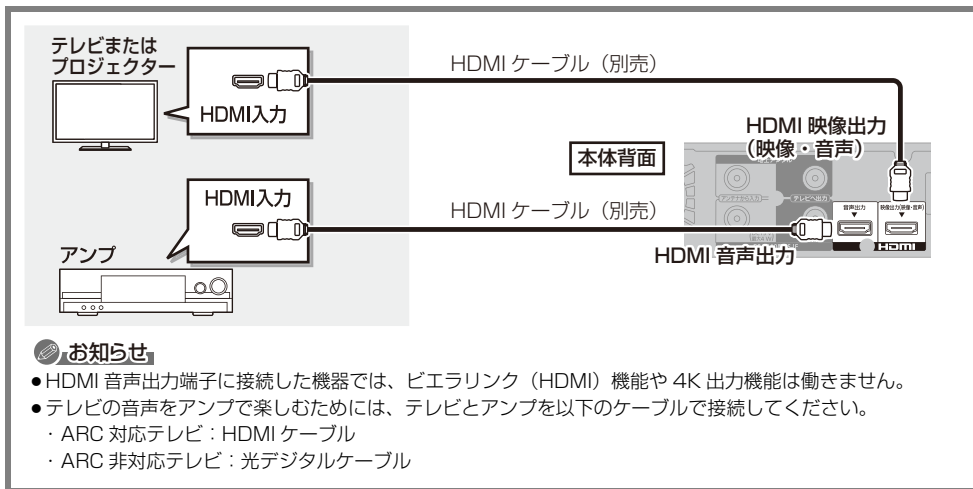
テレビまたは
プロジェクター

HDMI入力

HDMI ケーブル（別売）

HDMI 映像出力
（映像・音声）

本体背面

HDMI入力

HDMI ケーブル（別売）

アンプ

音声出力

映像出力(映像・音声)

HDMI

HDMI 音声出力

お知らせ

●HDMI 音声出力端子に接続した機器では、ビエラリンク（HDMI）機能や 4K 出力機能は働きません。
●テレビの音声をアンプで楽しむためには、テレビとアンプを以下のケーブルで接続してください。
・ARC 対応テレビ：HDMI ケーブル
・ARC 非対応テレビ：光デジタルケーブル